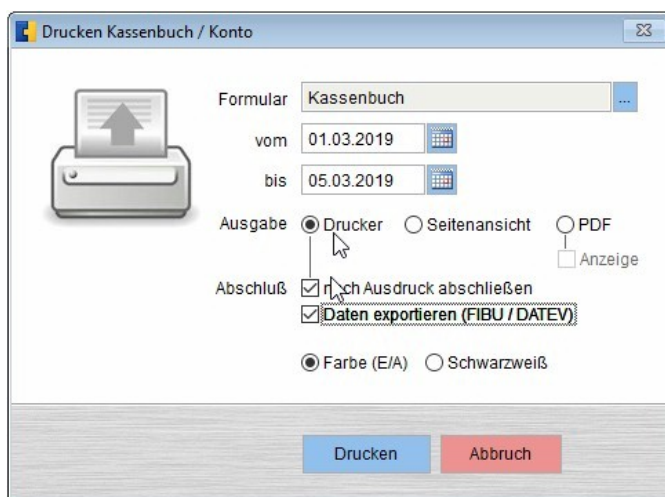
Drucken Kassenbuch / Konto

Formular Kassenbuch ...

vom 01.03.2019

bis 05.03.2019

Ausgabe Drucker Seitenansicht PDF

Anzeige

Abschluß n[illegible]ch Ausdruck abschließen

Daten exportieren (FIBU / DATEV)

Farbe (E/A) Schwarzweiß

Drucken Abbruch